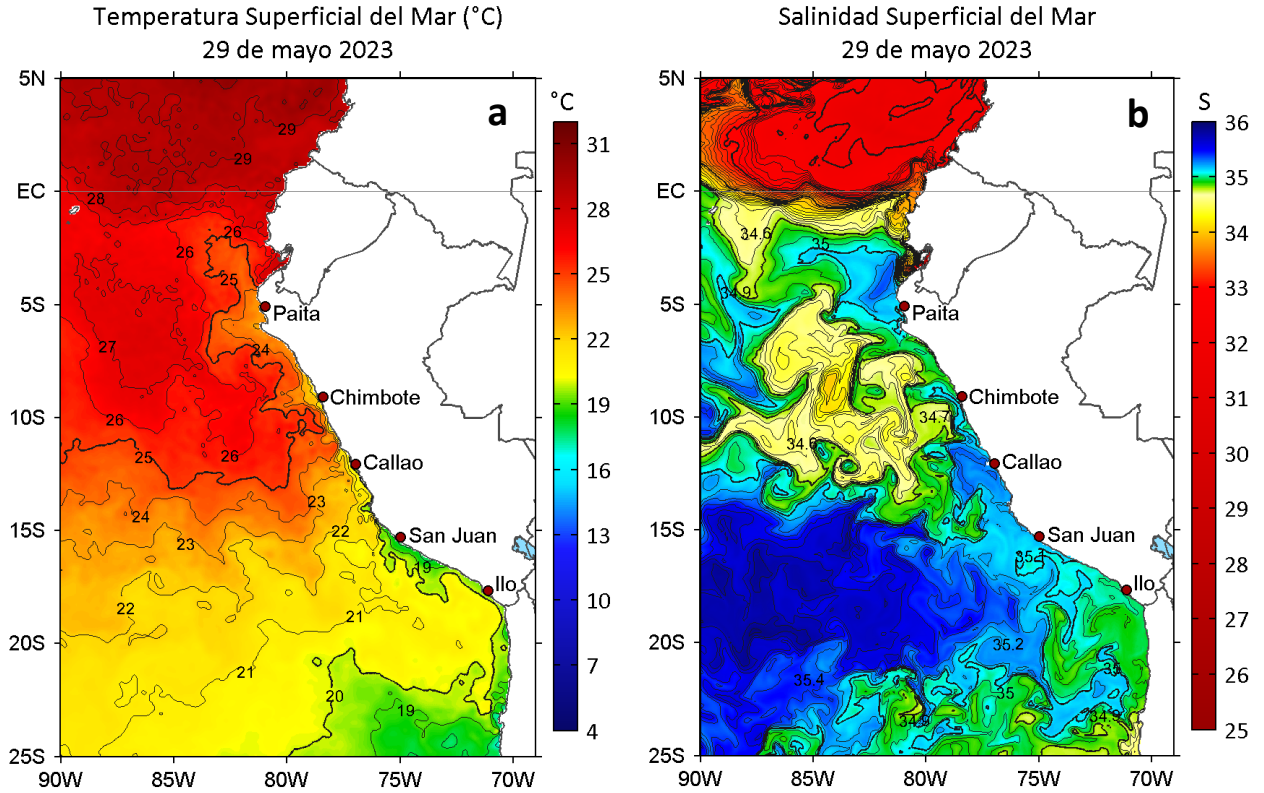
Temperatura Superficial del Mar (°C)
29 de mayo 2023

a

°C
31
28
25
22
19
16
13
10
7
4

5N
EC
5S
10S
15S
20S
25S
90W 85W 80W 75W 70W

29
29
28
26
26
25
24
27
26
25
26
23
24
23
22
19
22
21
21
20
19

Paita
Chimbote
Callao
San Juan
Ilo

Salinidad Superficial del Mar
29 de mayo 2023

b

S
36
35
34
33
32
31
30
29
28
27
26
25

5N
EC
5S
10S
15S
20S
25S
90W 85W 80W 75W 70W

34.6
35
34.9
34.7
34.6
35.1
35.2
35.4
35
35
34.9
34.9

Paita
Chimbote
Callao
San Juan
Ilo